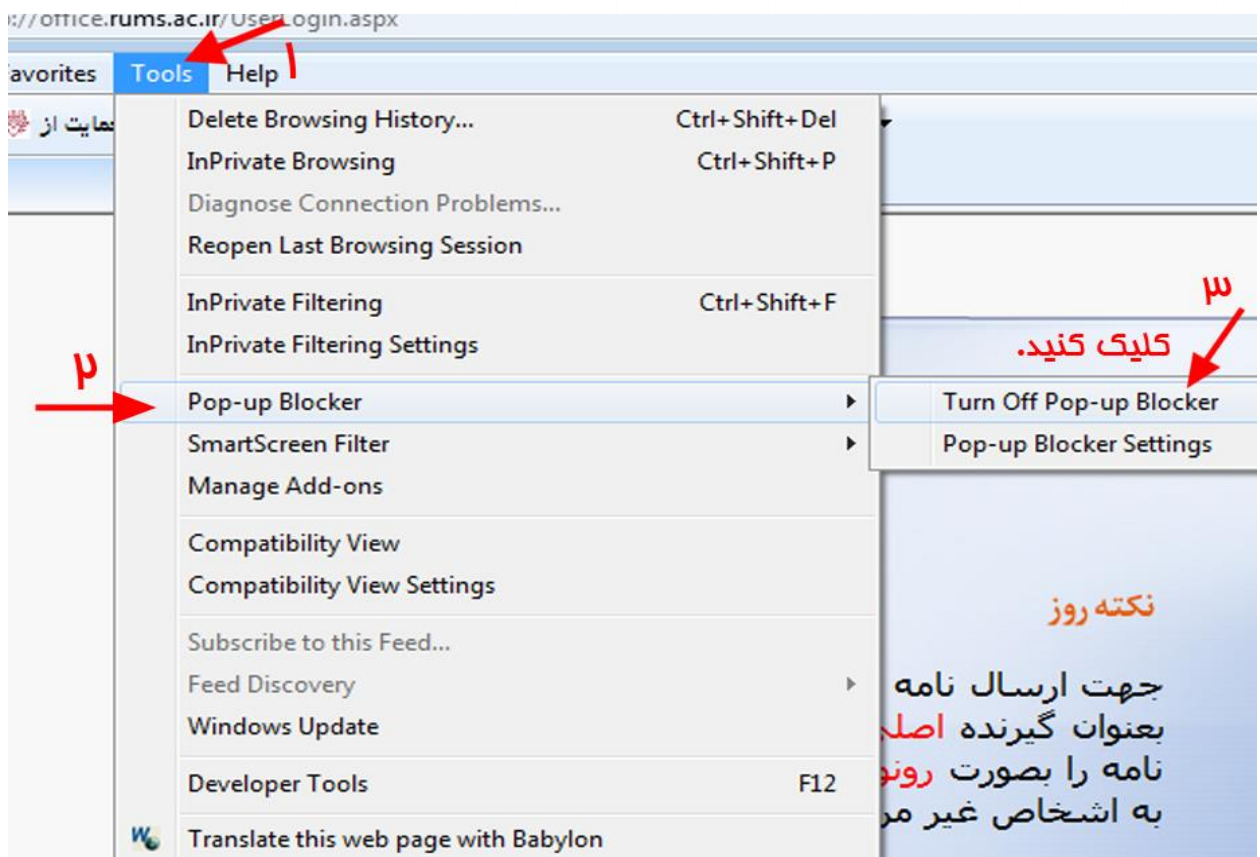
://office.rums.ac.ir/UserLogin.aspx

avorites Tools Help ۱

مایت از

Delete Browsing History... Ctrl+Shift+Del
InPrivate Browsing Ctrl+Shift+P
Diagnose Connection Problems...
Reopen Last Browsing Session

InPrivate Filtering Ctrl+Shift+F
InPrivate Filtering Settings

۲

Pop-up Blocker
SmartScreen Filter
Manage Add-ons

Compatibility View
Compatibility View Settings

Subscribe to this Feed...
Feed Discovery
Windows Update

Developer Tools F12

Translate this web page with Babylon

۳

کلیک کنید.

Turn Off Pop-up Blocker
Pop-up Blocker Settings

نکته روز

جهت ارسال نامه
بعنوان گیرنده اصل
نامه را بصورت رونو
به اشخاص غیر مر